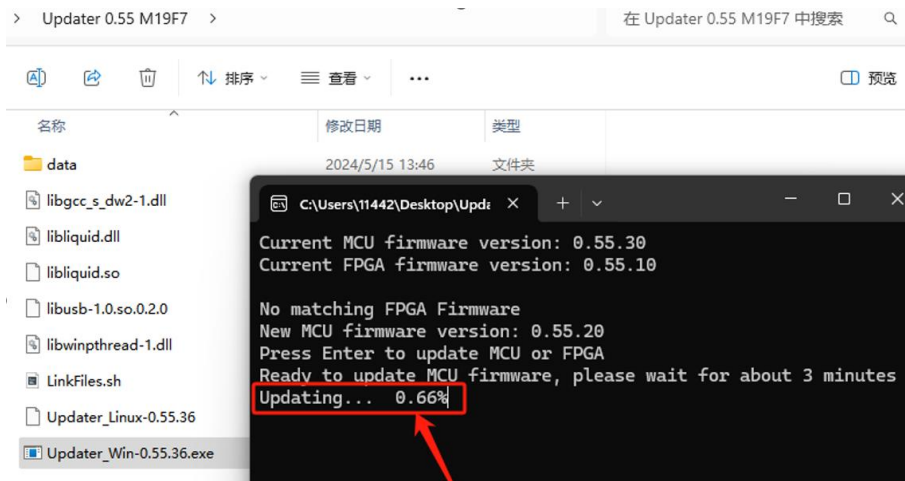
> Updater 0.55 M19F7 >

在 Updater 0.55 M19F7 中搜索

排序 查看 ...

预览

名称

修改日期

类型

data

2024/5/15 13:46

文件夹

libgcc_s_dw2-1.dll

libliquid.dll

libliquid.so

libusb-1.0.so.0.2.0

libwinpthread-1.dll

LinkFiles.sh

Updater_Linux-0.55.36

Updater_Win-0.55.36.exe

C:\Users\11442\Desktop\Upda

Current MCU firmware version: 0.55.30
Current FPGA firmware version: 0.55.10

No matching FPGA Firmware
New MCU firmware version: 0.55.20
Press Enter to update MCU or FPGA
Ready to update MCU firmware, please wait for about 3 minutes
Updating... 0.66%